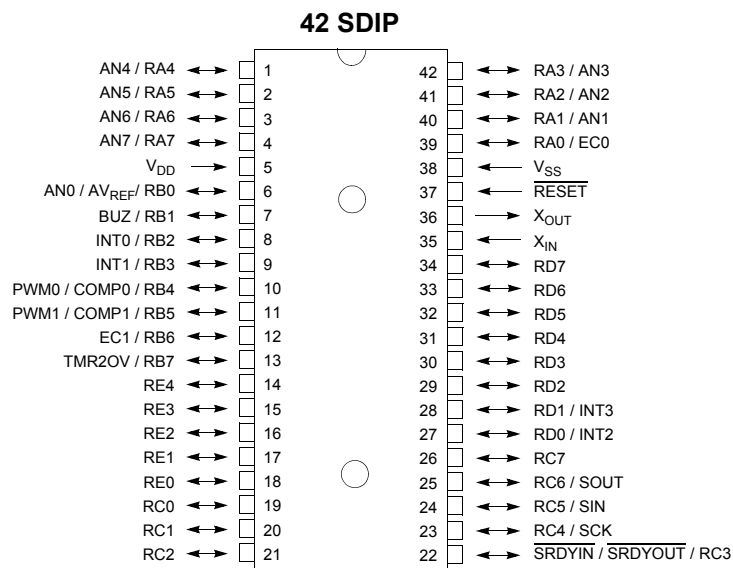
42 SDIP

AN4 / RA4 1
AN5 / RA5 2
AN6 / RA6 3
AN7 / RA7 4
$V_{DD}$ 5
AN0 / $AV_{REF}$/ RB0 6
BUZ / RB1 7
INT0 / RB2 8
INT1 / RB3 9
PWM0 / COMP0 / RB4 10
PWM1 / COMP1 / RB5 11
EC1 / RB6 12
TMR2OV / RB7 13
RE4 14
RE3 15
RE2 16
RE1 17
RE0 18
RC0 19
RC1 20
RC2 21

42 RA3 / AN3
41 RA2 / AN2
40 RA1 / AN1
39 RA0 / EC0
38 $V_{SS}$
37 $\overline{RESET}$
36 $X_{OUT}$
35 $X_{IN}$
34 RD7
33 RD6
32 RD5
31 RD4
30 RD3
29 RD2
28 RD1 / INT3
27 RD0 / INT2
26 RC7
25 RC6 / SOUT
24 RC5 / SIN
23 RC4 / SCK
22 $\overline{SRDYIN}$ / $\overline{SRDYOUT}$ / RC3